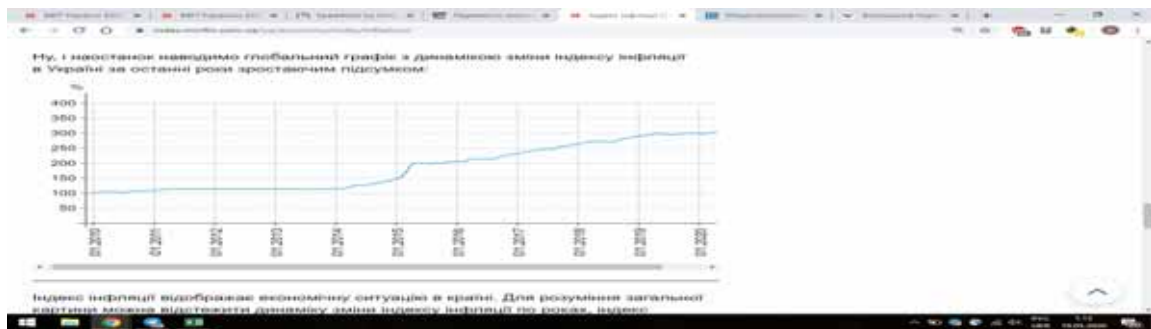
Ну, і наостанок наводимо глобальний графік з динамікою зміни індексу інфляції в Україні за останні роки зростаючим підсумком:

%
400
350
300
250
200
150
100
50

01.2010
01.2011
01.2012
01.2013
01.2014
01.2015
01.2016
01.2017
01.2018
01.2019
01.2020

Індекс інфляції відображає економічну ситуацію в країні. Для розуміння загальної картини можна відстежити динаміку зміни індексу інфляції по роках. Індекс